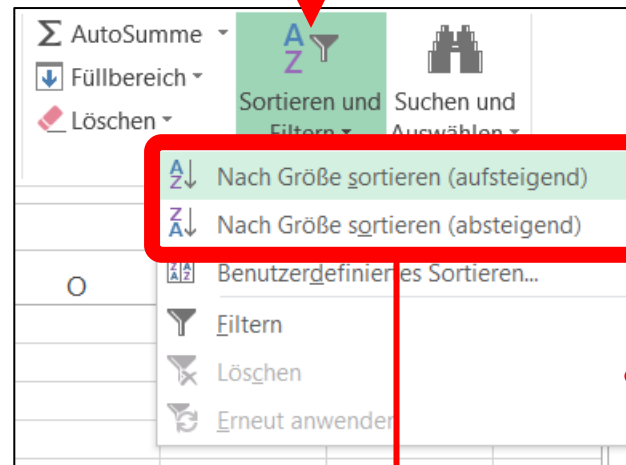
Σ AutoSumme
Füllbereich
Löschen

A Z
Sortieren und Filtern

Suchen und Auswählen

O

Nach Größe sortieren (aufsteigend)
Nach Größe sortieren (absteigend)
Benutzerdefinier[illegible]es Sortieren...
Filtern
Löschen
Erneut anwende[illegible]